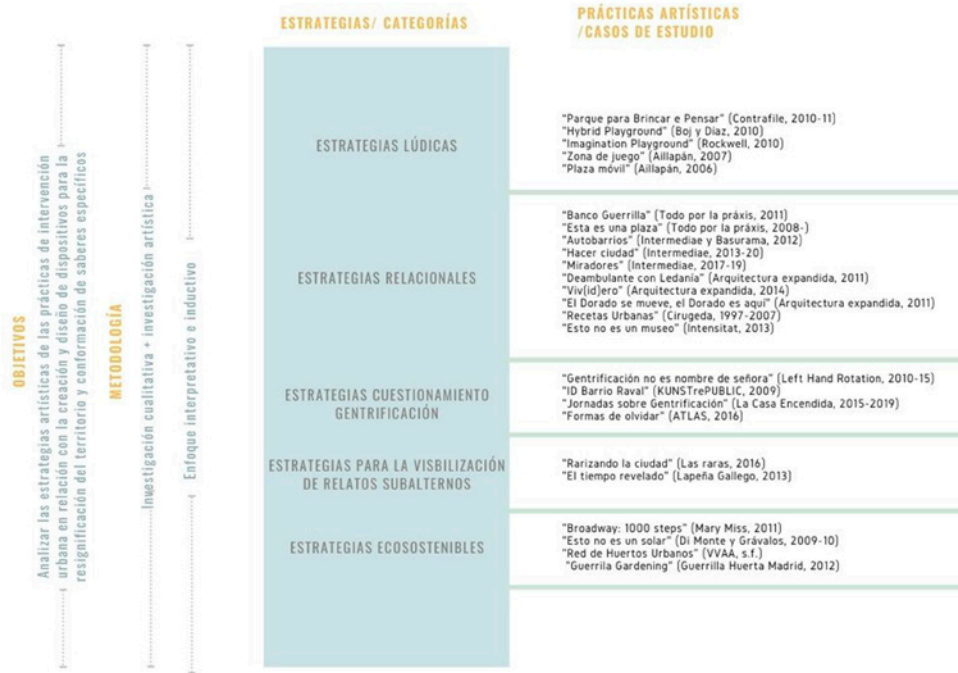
OBJETIVOS

Analizar las estrategias artísticas de las prácticas de intervención urbana en relación con la creación y diseño de dispositivos para la resignificación del territorio y conformación de saberes específicos

METODOLOGÍA

Investigación cualitativa + investigación artística

Enfoque interpretativo e inductivo

ESTRATEGIAS/ CATEGORÍAS

PRÁCTICAS ARTÍSTICAS /CASOS DE ESTUDIO

ESTRATEGIAS LÚDICAS

"Parque para Brincar e Pensar" (Contrafile, 2010-11)
"Hybrid Playground" (Boj y Diaz, 2010)
"Imagination Playground" (Rockwell, 2010)
"Zona de juego" (Aillapán, 2007)
"Plaza móvil" (Aillapán, 2006)

ESTRATEGIAS RELACIONALES

"Banco Guerrilla" (Todo por la práxis, 2011)
"Esta es una plaza" (Todo por la práxis, 2008-)
"Autobarrios" (Intermediae y Basurama, 2012)
"Hacer ciudad" (Intermediae, 2013-20)
"Miradores" (Intermediae, 2017-19)
"Deambulante con Ledanía" (Arquitectura expandida, 2011)
"Viv(id)ero" (Arquitectura expandida, 2014)
"El Dorado se mueve, el Dorado es aquí" (Arquitectura expandida, 2011)
"Recetas Urbanas" (Cirugeda, 1997-2007)
"Esto no es un museo" (Intensitat, 2013)

ESTRATEGIAS CUESTIONAMIENTO GENTRIFICACIÓN

"Gentrificación no es nombre de señora" (Left Hand Rotation, 2010-15)
"ID Barrio Raval" (KUNSTrePUBLIC, 2009)
"Jornadas sobre Gentrificación" (La Casa Encendida, 2015-2019)
"Formas de olvidar" (ATLAS, 2016)

ESTRATEGIAS PARA LA VISBILIZACIÓN DE RELATOS SUBALTERNOS

"Rarizando la ciudad" (Las raras, 2016)
"El tiempo revelado" (Lapeña Gallego, 2013)

ESTRATEGIAS ECOSOSTENIBLES

"Broadway: 1000 steps" (Mary Miss, 2011)
"Esto no es un solar" (Di Monte y Grávalos, 2009-10)
"Red de Huertos Urbanos" (VVAA, s.f.)
"Guerrila Gardening" (Guerrilla Huerta Madrid, 2012)